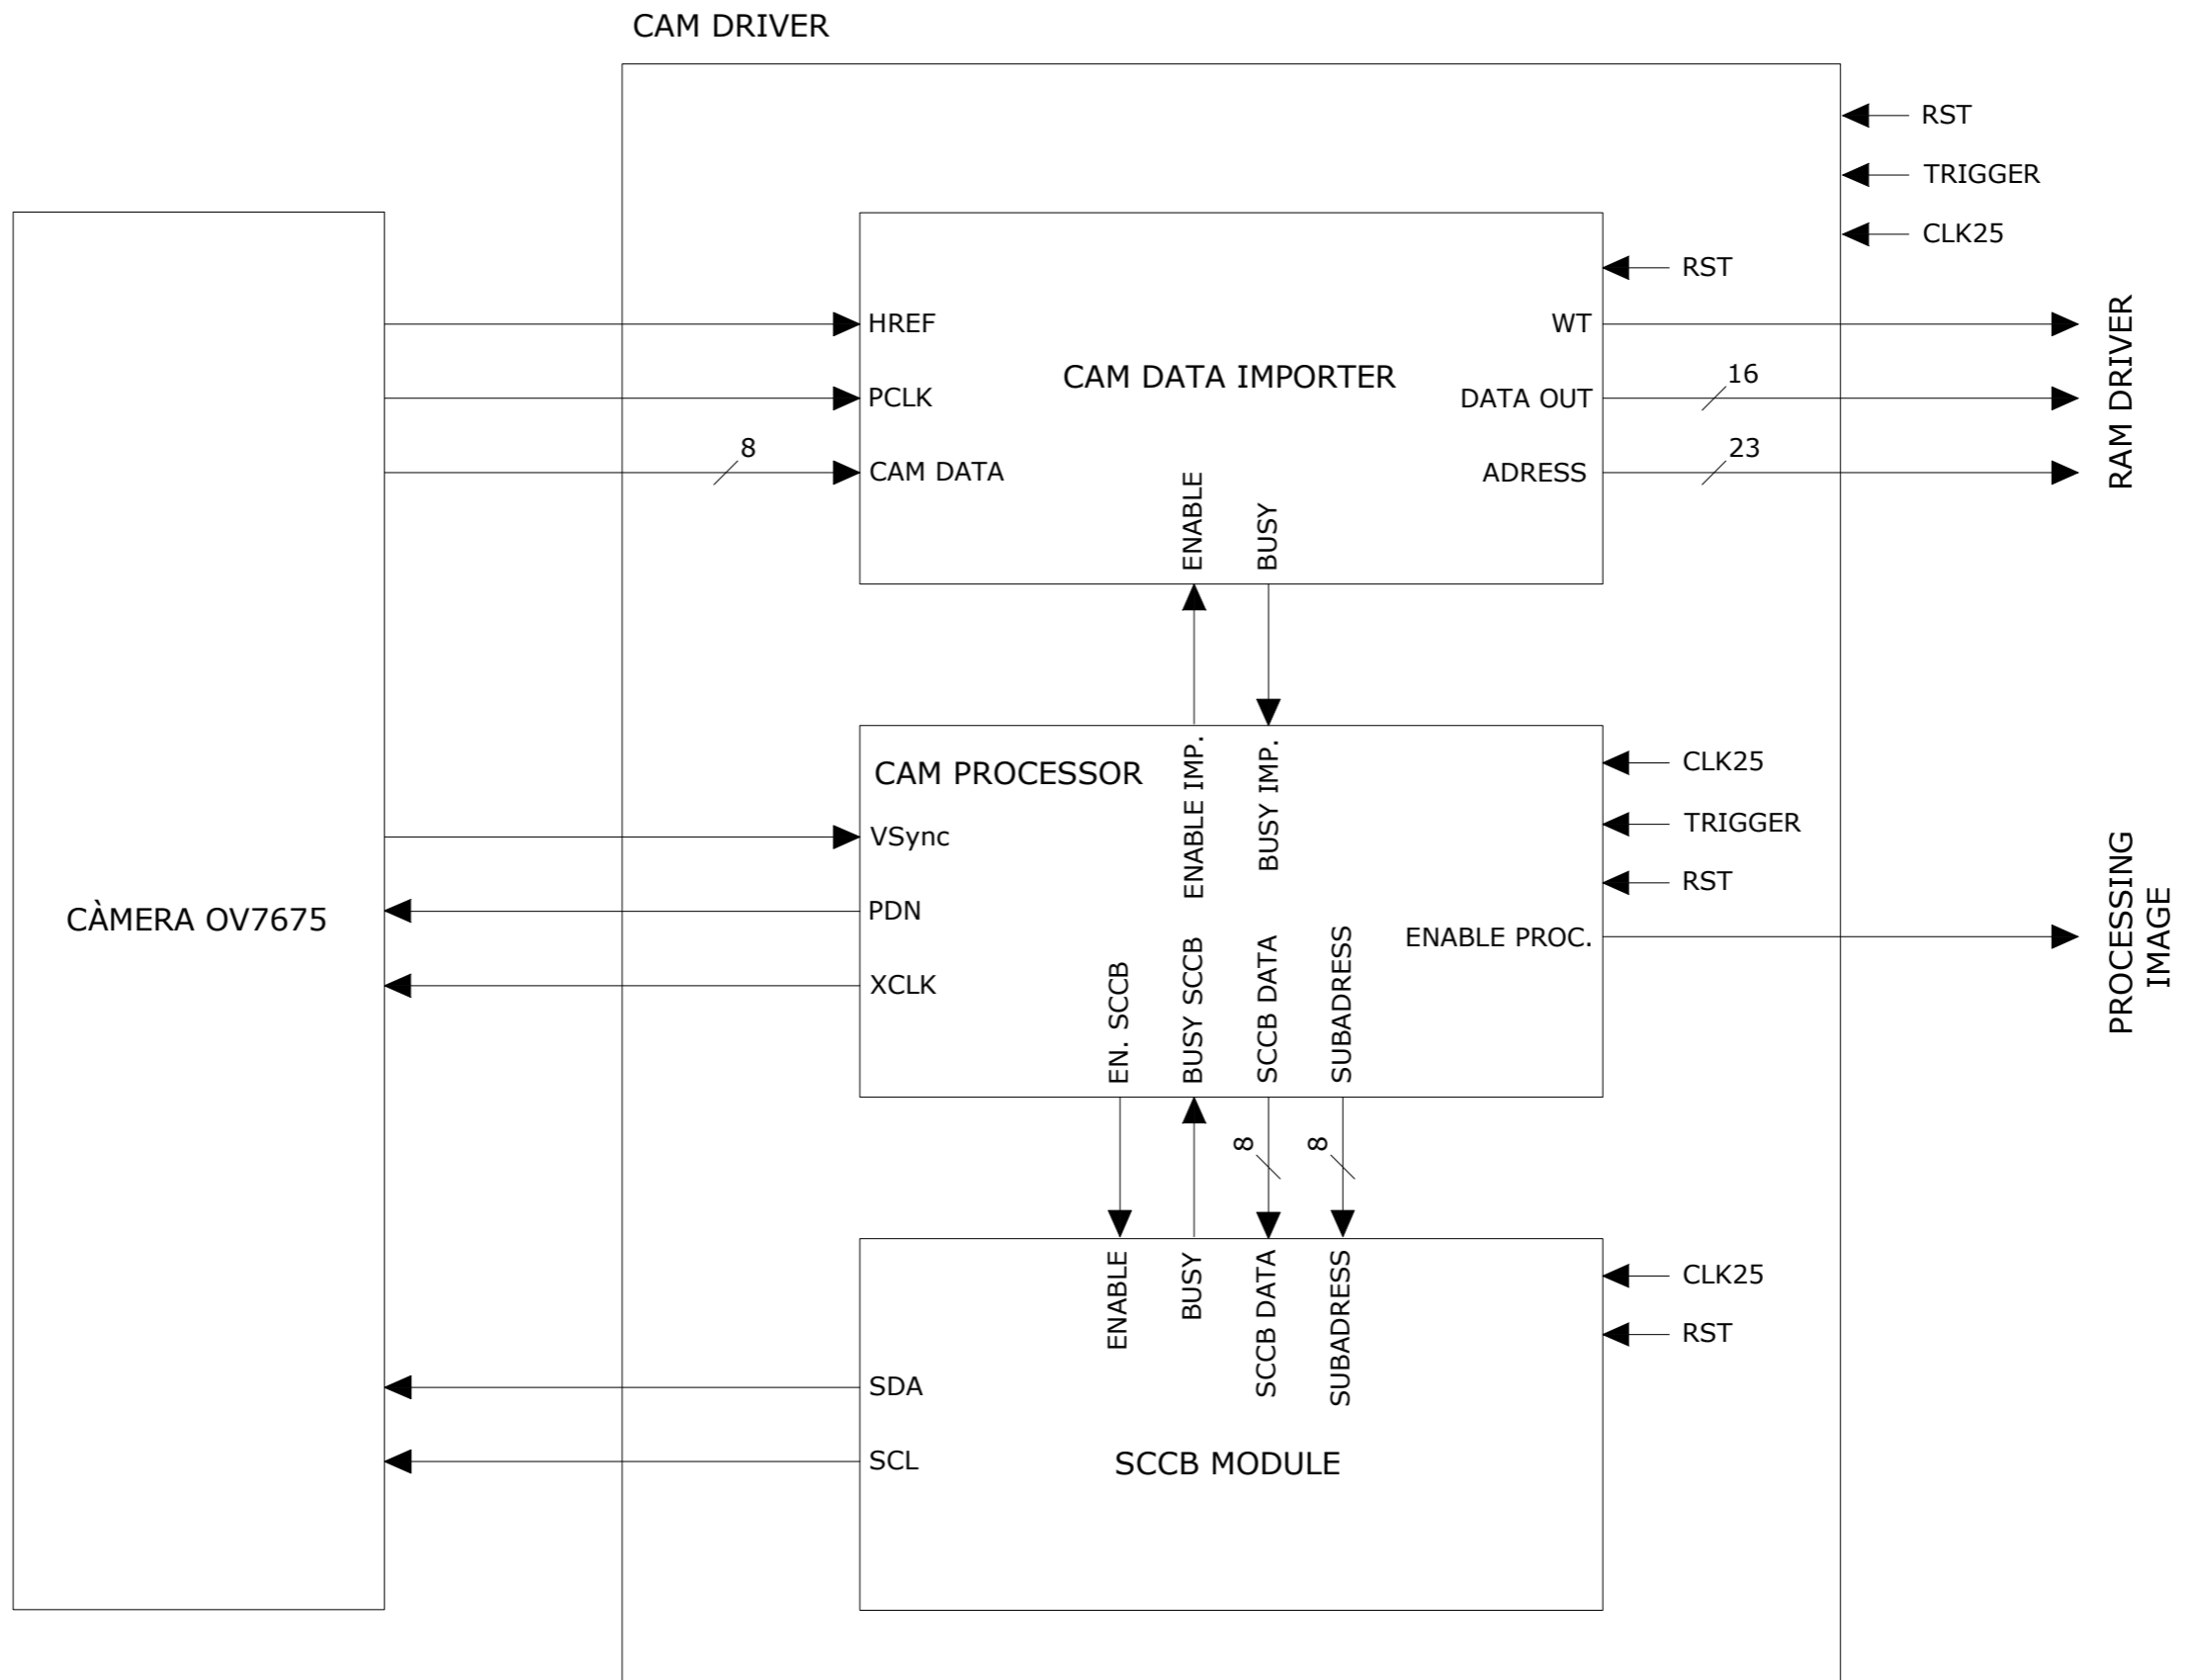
CAM DRIVER

RST
TRIGGER
CLK25

CÀMERA OV7675

CAM DATA IMPORTER
RST
HREF
PCLK
8
CAM DATA
WT
16
DATA OUT
23
ADRESS
ENABLE
BUSY

RAM DRIVER

CAM PROCESSOR
ENABLE IMP.
BUSY IMP.
CLK25
TRIGGER
RST
VSync
PDN
XCLK
EN. SCCB
BUSY SCCB
SCCB DATA
SUBADRESS
ENABLE PROC.

PROCESSING IMAGE

8
8

ENABLE
BUSY
SCCB DATA
SUBADRESS
CLK25
RST
SDA
SCL
SCCB MODULE